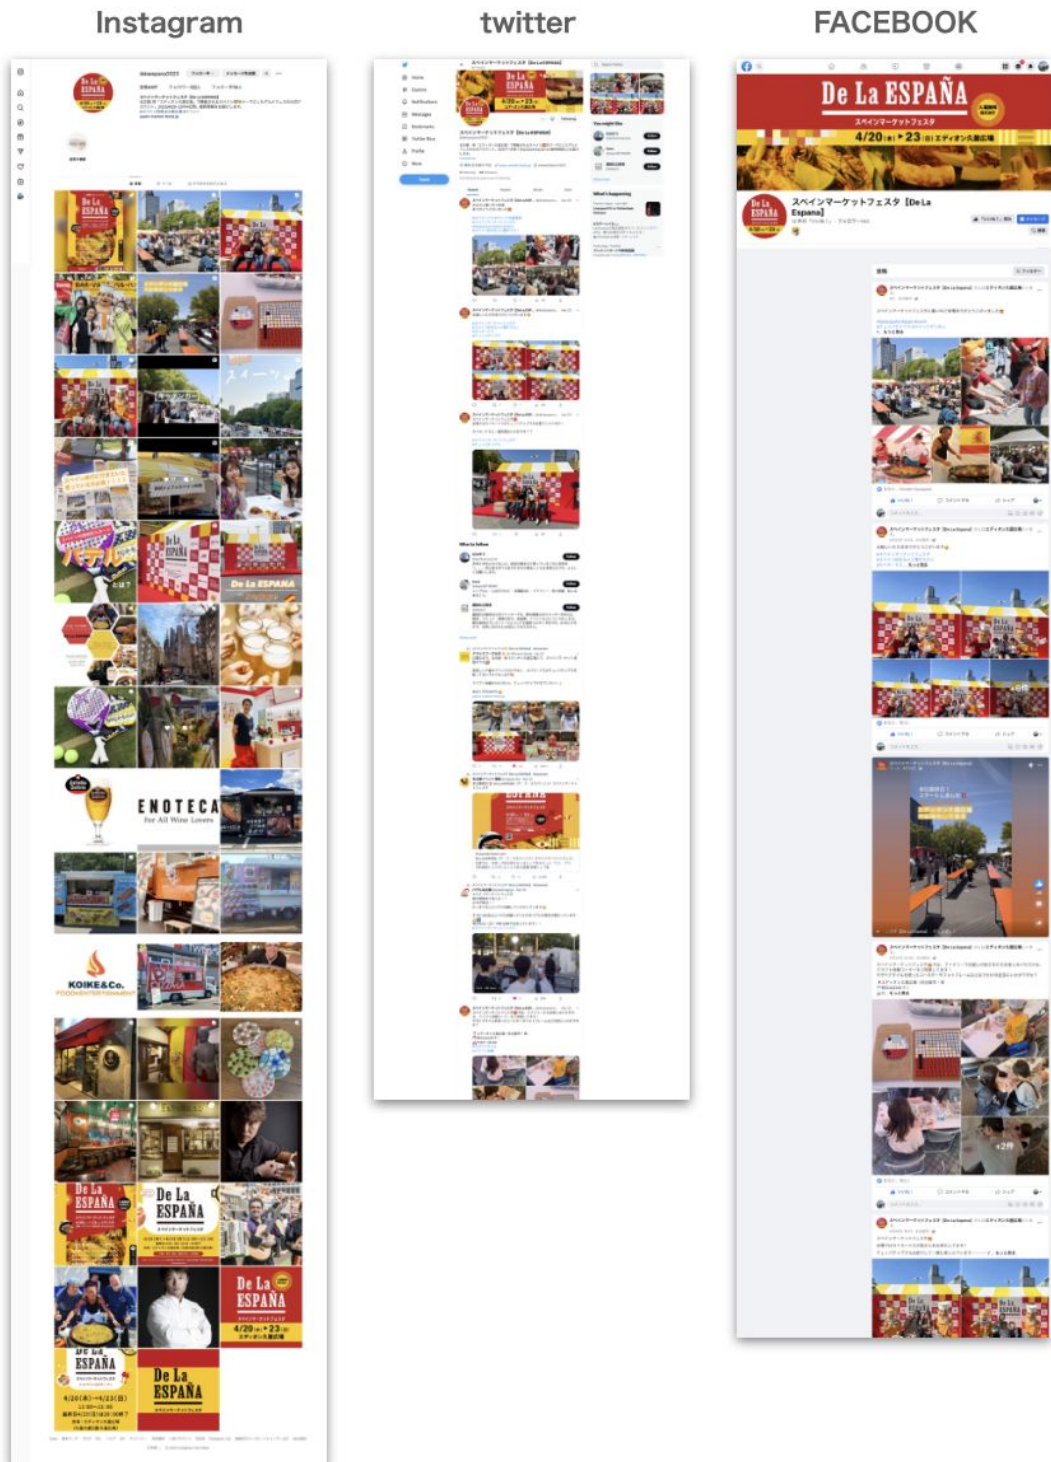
Instagram

twitter

FACEBOOK

De La ESPAÑA

スペインマーケットフェスタ

4/20(木)▸23(日) エディオン久屋広場

スペインマーケットフェスタ【De La Espana】

ENOTECA
For All Wine Lovers

KOIKE&Co.

De La ESPAÑA

De La ESPAÑA

De La ESPAÑA

De La ESPAÑA

De La ESPAÑA